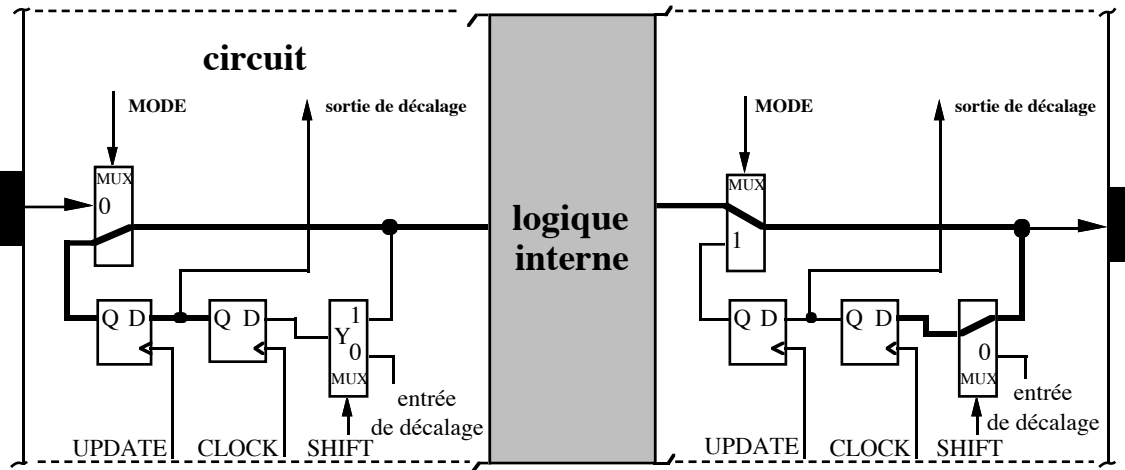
circuit

MODE

sortie de décalage

MUX
0

Q D

Q D

1
Y
0
MUX

entrée de décalage

UPDATE CLOCK SHIFT

logique interne

MODE

sortie de décalage

MUX

1

Q D

Q D

0
MUX

entrée de décalage

UPDATE CLOCK SHIFT